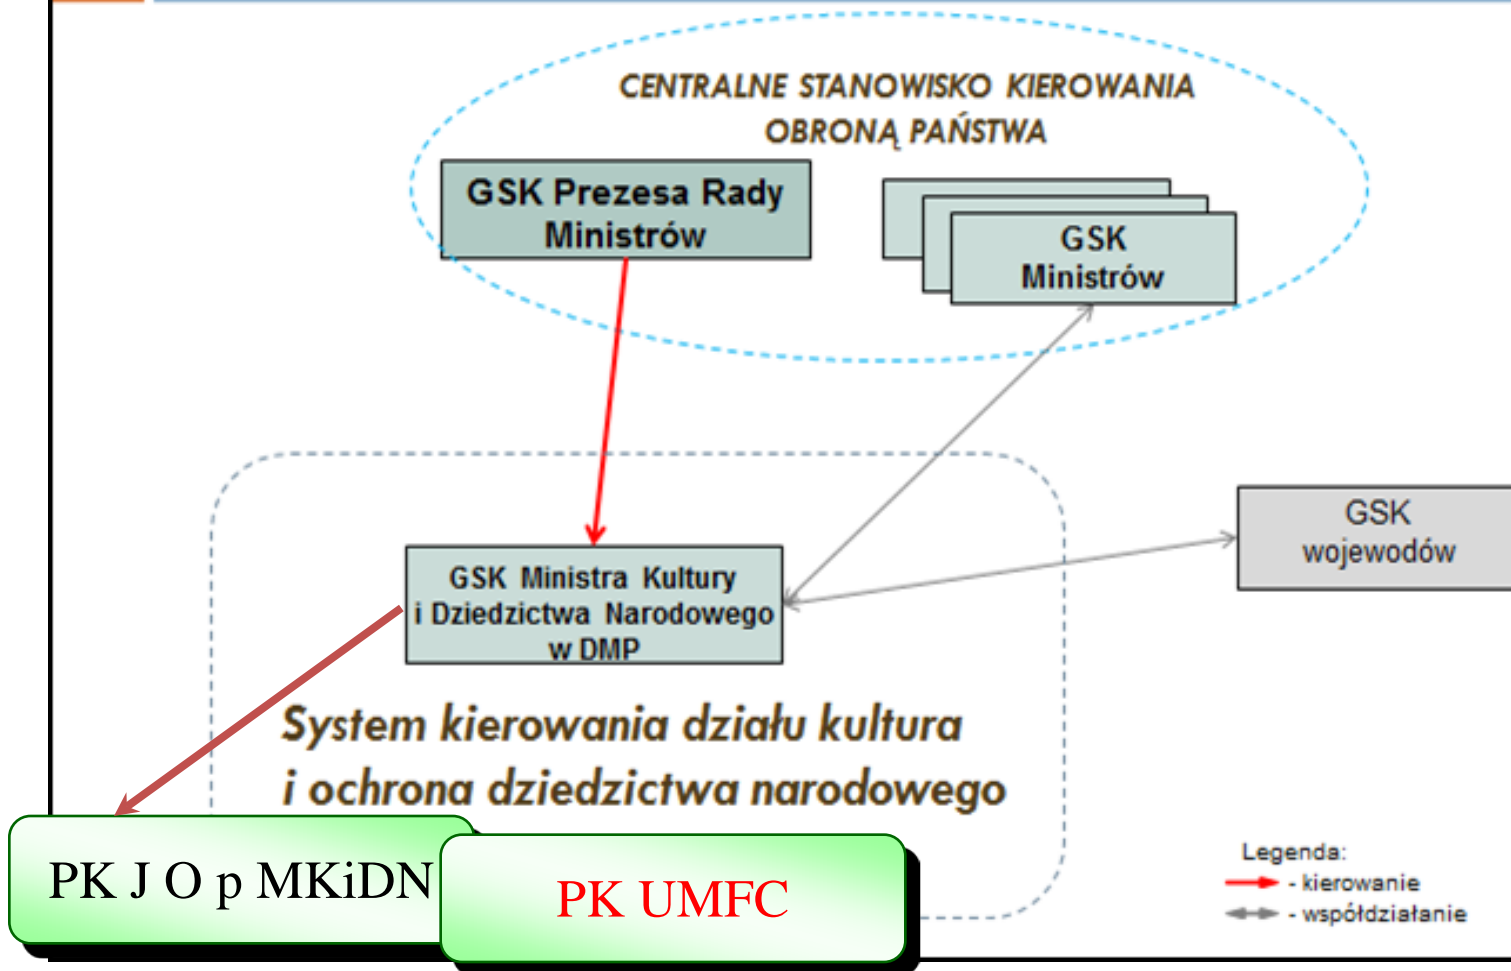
CENTRALNE STANOWISKO KIEROWANIA OBRONĄ PAŃSTWA

GSK Prezesa Rady Ministrów

GSK Ministrów

GSK Ministra Kultury i Dziedzictwa Narodowego w DMP

GSK wojewodów

System kierowania działu kultura i ochrona dziedzictwa narodowego

PK J O p MKiDN

PK UMFC

Legenda:
- kierowanie
- współdziałanie